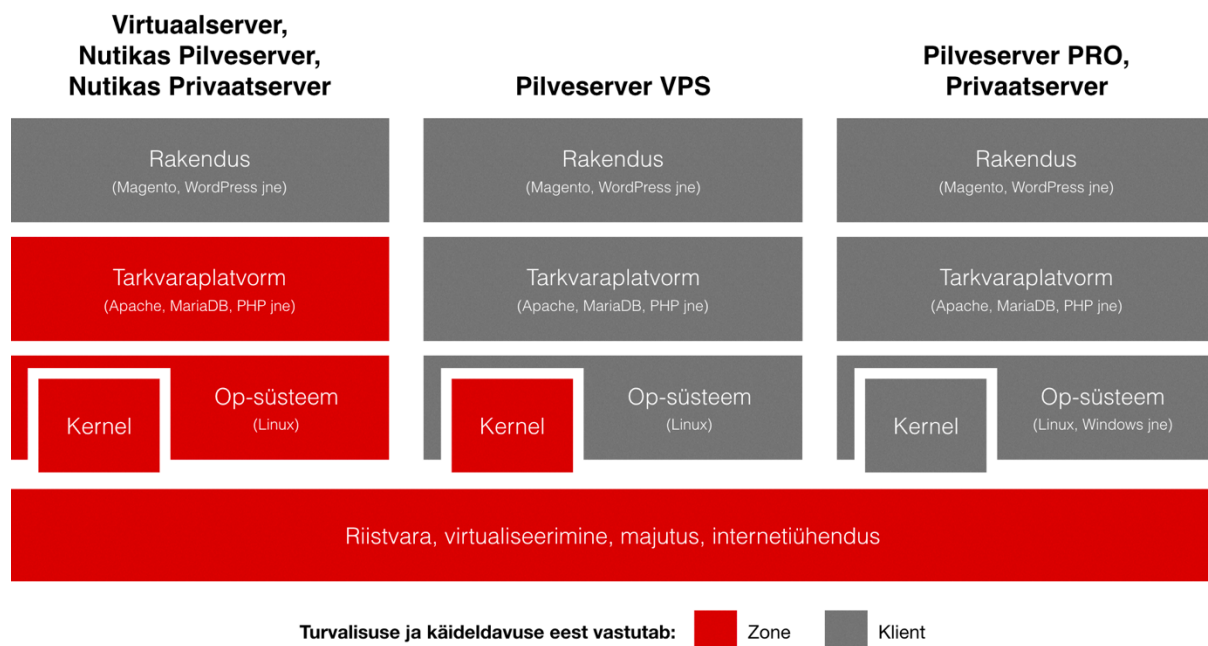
Virtuaalserver,
Nutikas Pilveserver,
Nutikas Privaatserver

Rakendus
(Magento, WordPress jne)

Tarkvaraplatvorm
(Apache, MariaDB, PHP jne)

Kernel

Op-süsteem
(Linux)

Pilveserver VPS

Rakendus
(Magento, WordPress jne)

Tarkvaraplatvorm
(Apache, MariaDB, PHP jne)

Kernel

Op-süsteem
(Linux)

Pilveserver PRO,
Privaatserver

Rakendus
(Magento, WordPress jne)

Tarkvaraplatvorm
(Apache, MariaDB, PHP jne)

Kernel

Op-süsteem
(Linux, Windows jne)

Riistvara, virtualiseerimine, majutus, internetiühendus

Turvalisuse ja käideldavuse eest vastutab: Zone Klient